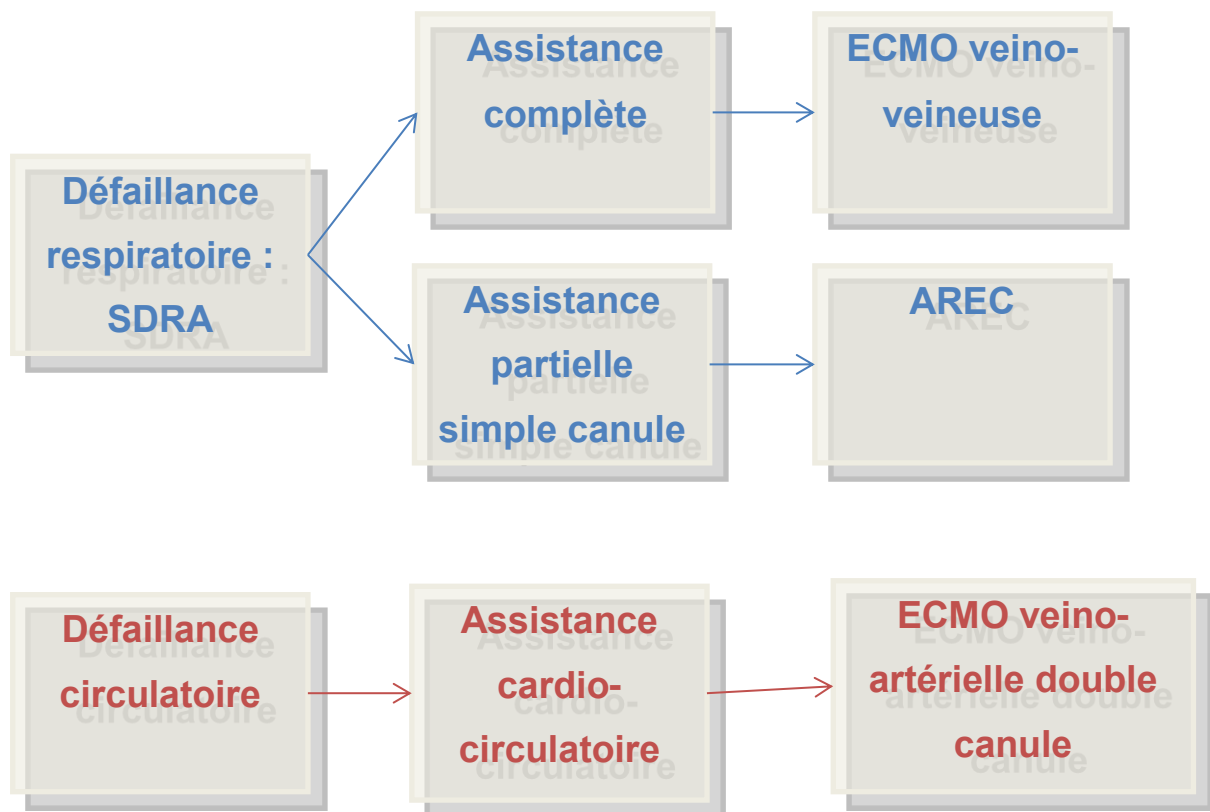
Défaillance respiratoire : SDRA

Assistance complète

ECMO veino-veineuse

Assistance partielle simple canule

AREC

Défaillance circulatoire

Assistance cardio-circulatoire

ECMO veino-artérielle double canule